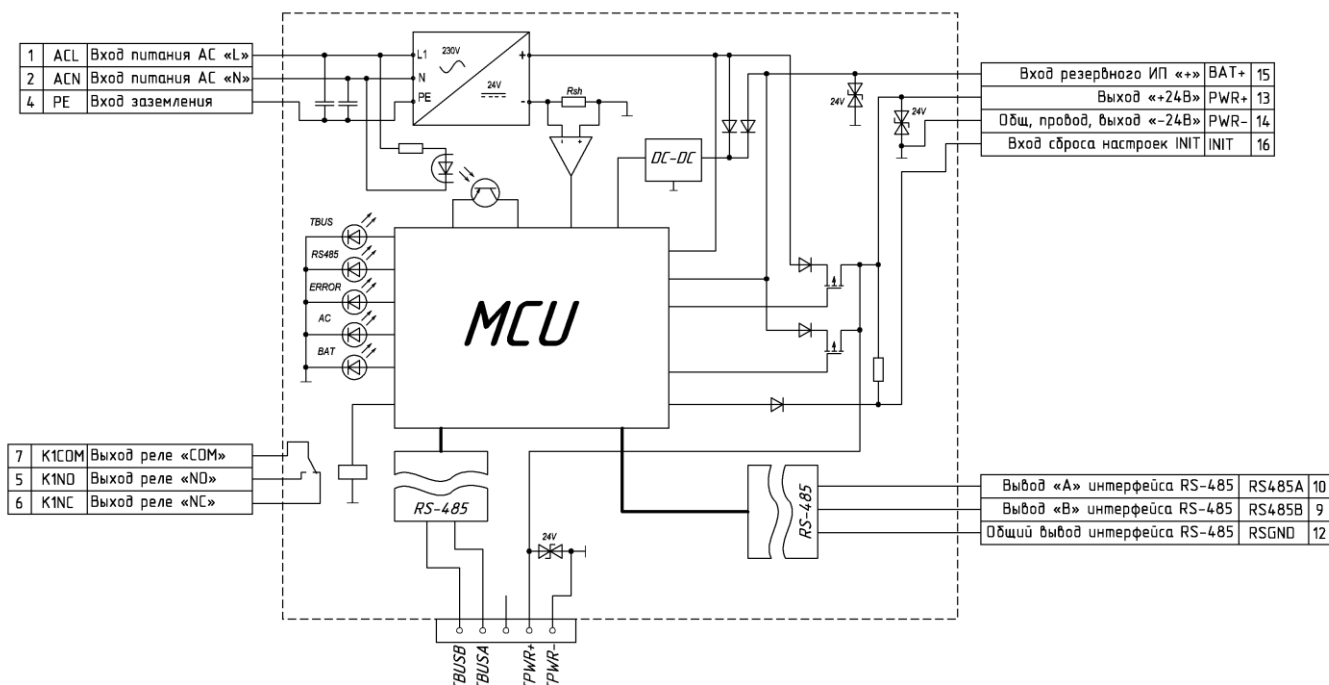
| 1 | ACL | Вход питания AC «L» |
|---|---|---|
| 2 | ACN | Вход питания AC «N» |
| 4 | PE | Вход заземления |

L1
N
PE
230V
24V
Rsh
DC-DC
24V
24V

| Вход резервного ИП «+» | BAT+ | 15 |
|---|---|---|
| Выход «+24В» | PWR+ | 13 |
| Общ, провод, выход «-24В» | PWR- | 14 |
| Вход сброса настроек INIT | INIT | 16 |

TBUS
RS485
ERROR
AC
BAT

MCU

| 7 | K1COM | Выход реле «COM» |
|---|---|---|
| 5 | K1NO | Выход реле «NO» |
| 6 | K1NC | Выход реле «NC» |

RS-485
RS-485
24V

| Вывод «A» интерфейса RS-485 | RS485A | 10 |
|---|---|---|
| Вывод «B» интерфейса RS-485 | RS485B | 9 |
| Общий вывод интерфейса RS-485 | RSGND | 12 |

TBUSB
TBUSA
TPWR+
TPWR-